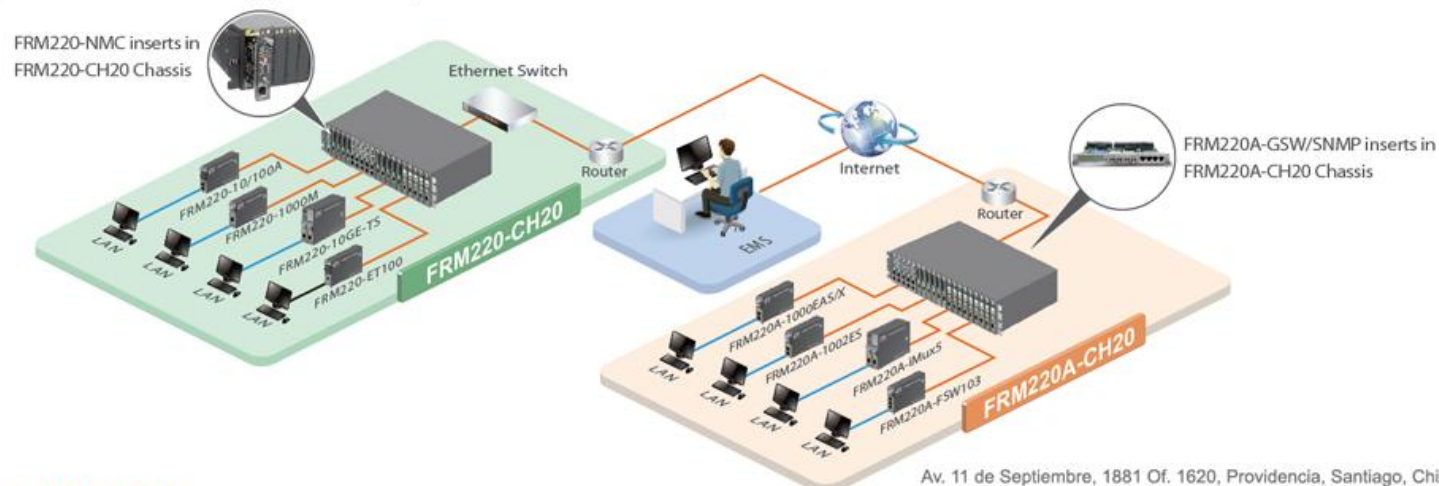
FRM220-NMC inserts in FRM220-CH20 Chassis

Ethernet Switch

Router

Internet

FRM220A-GSW/SNMP inserts in FRM220A-CH20 Chassis

Router

FRM220-10/100A

FRM220-1000M

FRM220-10GE-TS

FRM220-ET100

LAN

LAN

LAN

LAN

FRM220-CH20

EMS

FRM220A-1000EAS/X

FRM220A-1002ES

FRM220A-IMux5

FRM220A-FSW103

LAN

LAN

LAN

LAN

FRM220A-CH20

Av. 11 de Septiembre, 1881 Of. 1620, Providencia, Santiago, Chi